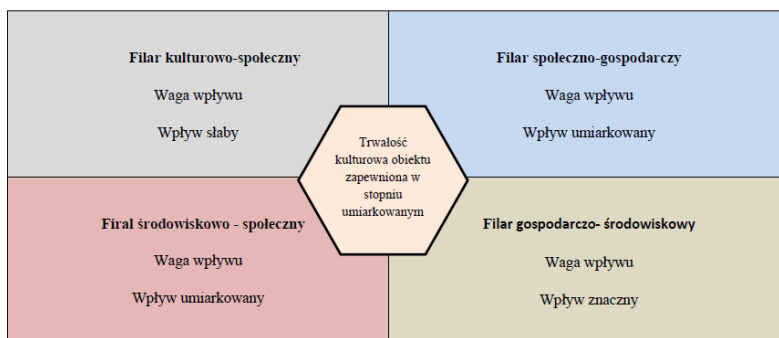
Filar kulturowo-społeczny

Waga wpływu

Wpływ słaby

Filar społeczno-gospodarczy

Waga wpływu

Wpływ umiarkowany

Trwałość kulturowa obiektu zapewniona w stopniu umiarkowanym

Firal środowiskowo - społeczny

Waga wpływu

Wpływ umiarkowany

Filar gospodarczo- środowiskowy

Waga wpływu

Wpływ znaczny